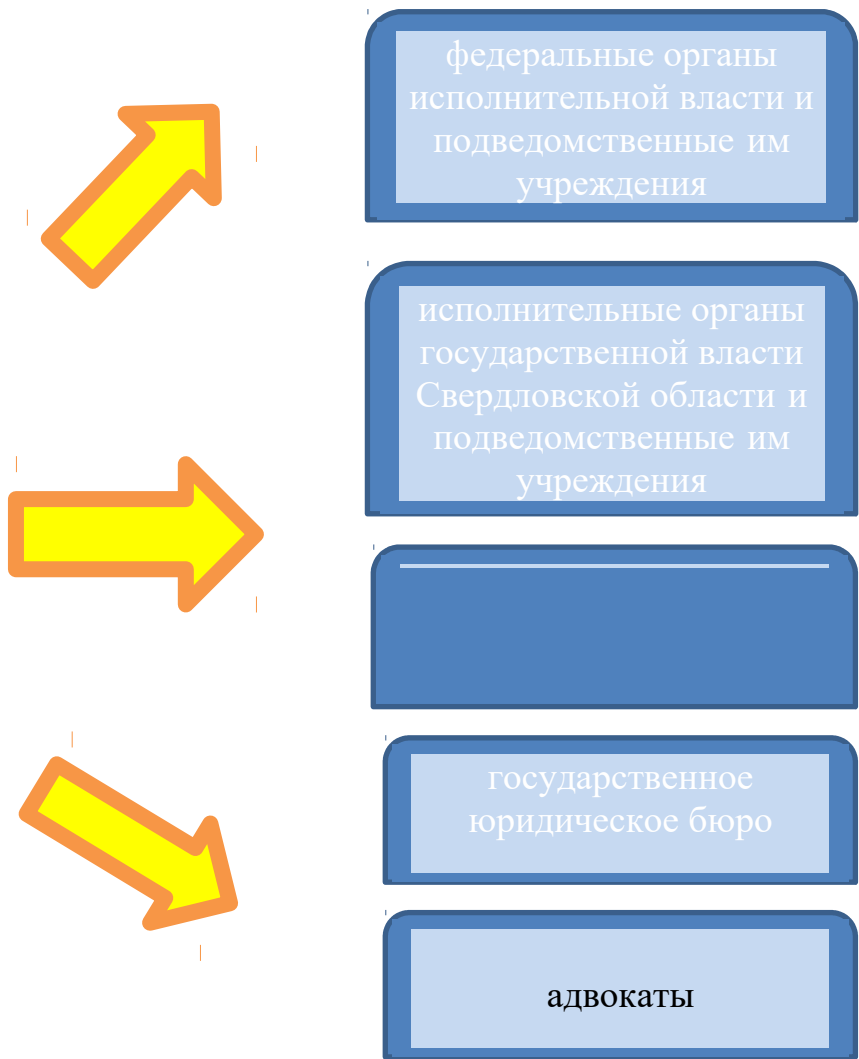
федеральные органы исполнительной власти и подведомственные им учреждения

исполнительные органы государственной власти Свердловской области и подведомственные им учреждения

государственное юридическое бюро

адвокаты